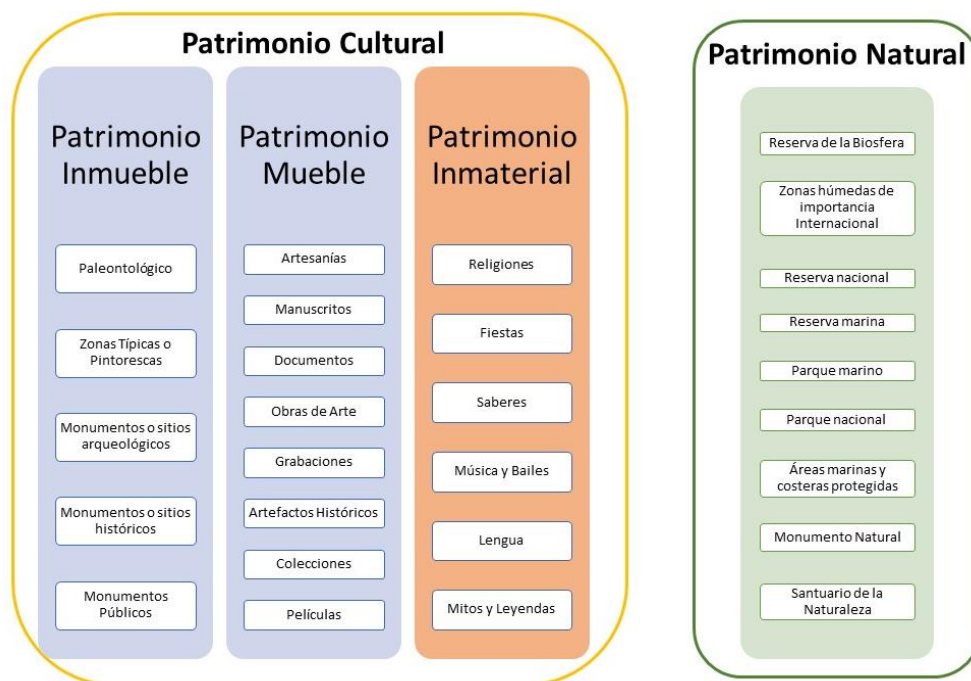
Patrimonio Cultural

Patrimonio Inmueble

Paleontológico

Zonas Típicas o Pintorescas

Monumentos o sitios arqueológicos

Monumentos o sitios históricos

Monumentos Públicos

Patrimonio Mueble

Artesanías

Manuscritos

Documentos

Obras de Arte

Grabaciones

Artefactos Históricos

Colecciones

Películas

Patrimonio Inmaterial

Religiones

Fiestas

Saberes

Música y Bailes

Lengua

Mitos y Leyendas

Patrimonio Natural

Reserva de la Biosfera

Zonas húmedas de importancia Internacional

Reserva nacional

Reserva marina

Parque marino

Parque nacional

Áreas marinas y costeras protegidas

Monumento Natural

Santuario de la Naturaleza